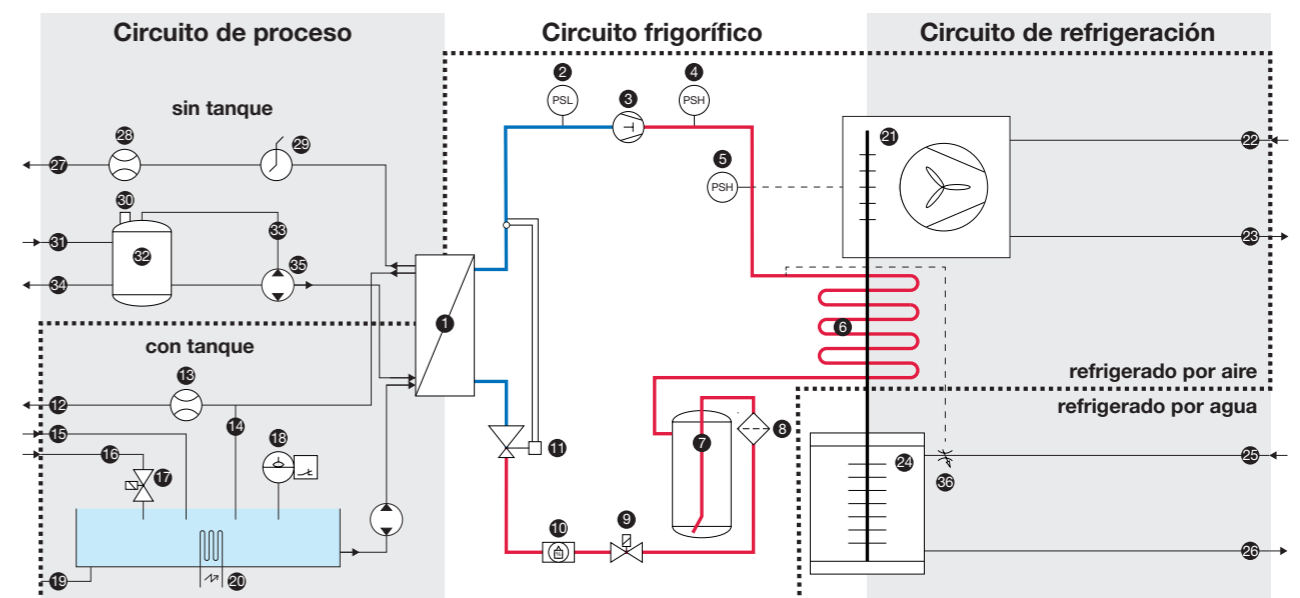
Circuito de proceso

Circuito frigorífico

Circuito de refrigeración

sin tanque

con tanque

refrigerado por aire

refrigerado por agua

PSL

PSH

PSH

1 2 3 4 5 6 7 8 9 10 11 12 13 14 15 16 17 18 19 20 21 22 23 24 25 26 27 28 29 30 31 32 33 34 35 36